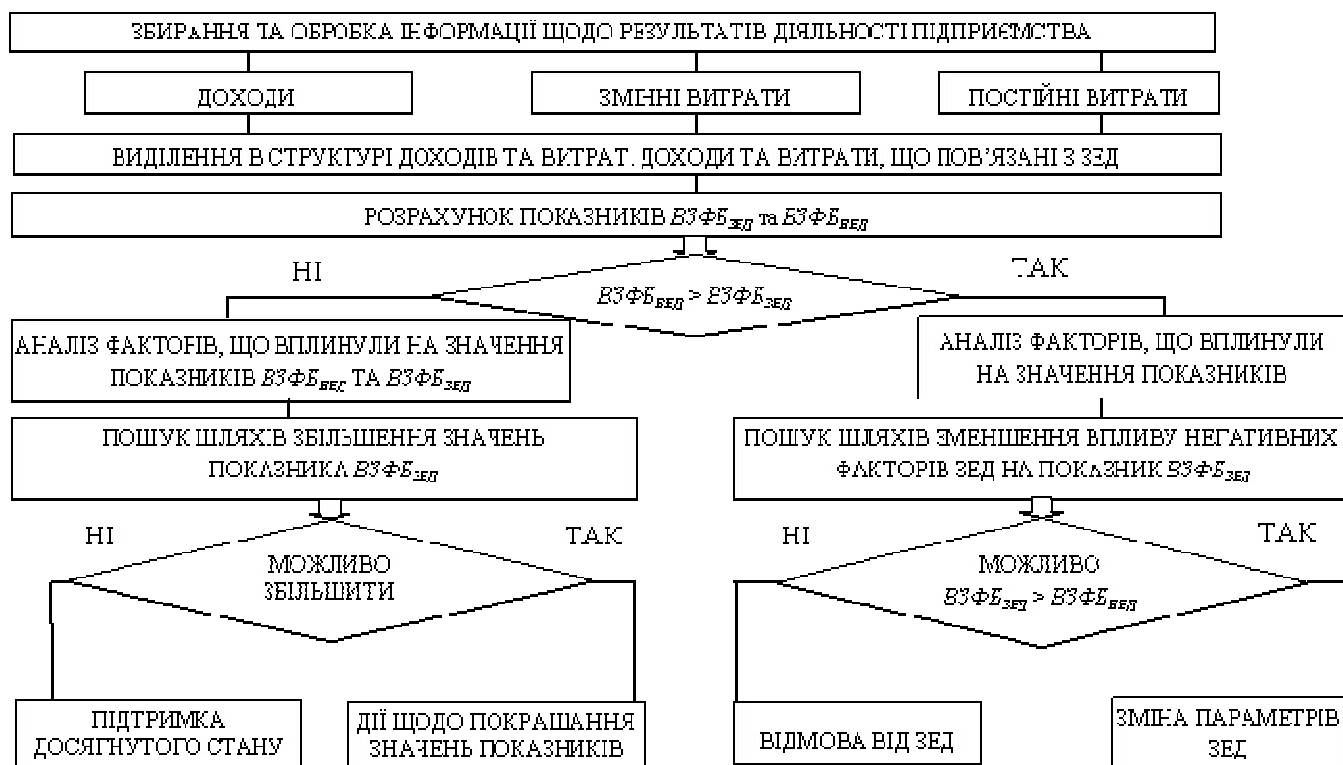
ЗБИРАННЯ ТА ОБРОБКА ІНФОРМАЦІЇ ЩОДО РЕЗУЛЬТАТІВ ДІЯЛЬНОСТІ ПІДПРИЄМСТВА

ДОХОДИ

ЗМІННІ ВИТРАТИ

ПОСТІЙНІ ВИТРАТИ

ВИДІЛЕННЯ В СТРУКТУРІ ДОХОДІВ ТА ВИТРАТ. ДОХОДИ ТА ВИТРАТИ, ЩО ПОВ'ЯЗАНІ З ЗЕД

РОЗРАХУНОК ПОКАЗНИКІВ $ВЗФБ_{ЗЕД}$ та $БЗФБ_{ВЕД}$

НІ

ТАК

$ВЗФБ_{ВЕД} > БЗФБ_{ЗЕД}$

АНАЛІЗ ФАКТОРІВ, ЩО ВПЛИНУЛИ НА ЗНАЧЕННЯ ПОКАЗНИКІВ $ВЗФБ_{ВЕС}$ ТА $ВЗФБ_{ЗЕД}$

АНАЛІЗ ФАКТОРІВ, ЩО ВПЛИНУЛИ НА ЗНАЧЕННЯ ПОКАЗНИКІВ

ПОШУК ШЛЯХІВ ЗБІЛЬШЕННЯ ЗНАЧЕНЬ ПОКАЗНИКА $ВЗФБ_{ЗЕД}$

ПОШУК ШЛЯХІВ ЗМЕНШЕННЯ ВПЛИВУ НЕГАТИВНИХ ФАКТОРІВ ЗЕД НА ПОКАЗНИК $ВЗФБ_{ЗЕД}$

НІ

ТАК

МОЖЛИВО ЗБІЛЬШИТИ

НІ

ТАК

МОЖЛИВО $ВЗФБ_{ЗЕД} > ВЗФБ_{ВЕД}$

ПІДТРИМКА ДОСЯГНУТОГО СТАНУ

ДІЇ ЩОДО ПОКРАЩАННЯ ЗНАЧЕНЬ ПОКАЗНИКІВ

ВІДМОВА ВІД ЗЕД

ЗМІНА ПАРАМЕТРІВ ЗЕД